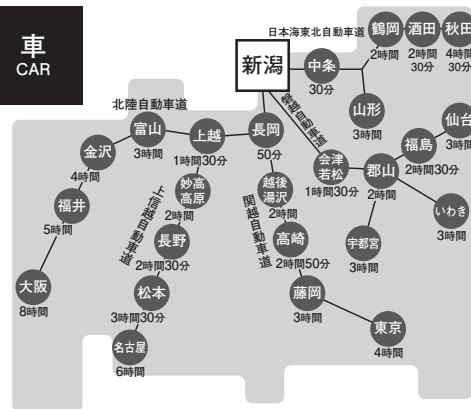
車
CAR

新潟

日本海東北自動車道
鶴岡
2時間
酒田
2時間30分
秋田
4時間30分

中条
30分

山形
3時間

磐越自動車道
会津若松
1時間30分

郡山
2時間

福島
2時間30分

仙台
3時間

いわき
3時間

宇都宮
3時間

北陸自動車道
富山
3時間

上越
1時間30分

長岡
50分

金沢
4時間

福井
5時間

大阪
8時間

妙高高原
2時間

上信越自動車道
長野
2時間30分

松本
3時間30分

名古屋
6時間

関越自動車道
越後湯沢
2時間

高崎
2時間50分

藤岡
3時間

東京
4時間